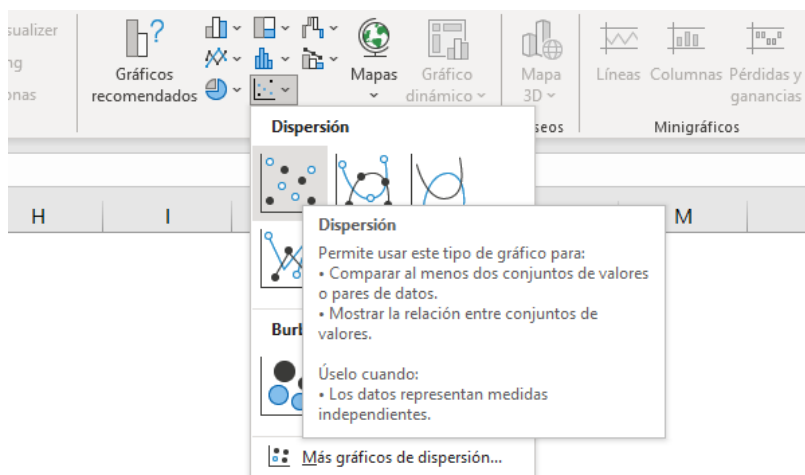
sualizer
ng
onas

Gráficos recomendados

Mapas

Gráfico dinámico

Mapa 3D

seos

Líneas Columnas Pérdidas y ganancias

Minigráficos

Dispersión

H I M

Dispersión

Permite usar este tipo de gráfico para:
• Comparar al menos dos conjuntos de valores o pares de datos.
• Mostrar la relación entre conjuntos de valores.

Úselo cuando:
• Los datos representan medidas independientes.

Burb

Más gráficos de dispersión...